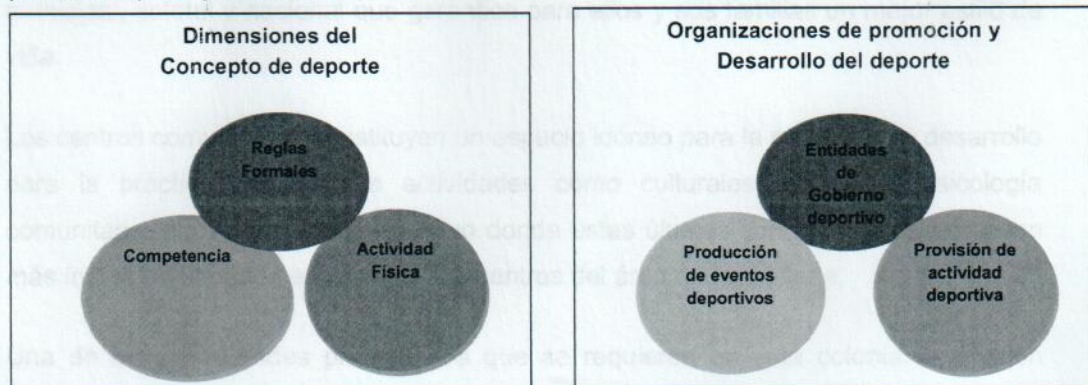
Dimensiones del Concepto de deporte

Reglas Formales

Competencia

Actividad Física

Organizaciones de promoción y Desarrollo del deporte

Entidades de Gobierno deportivo

Producción de eventos deportivos

Provisión de actividad deportiva